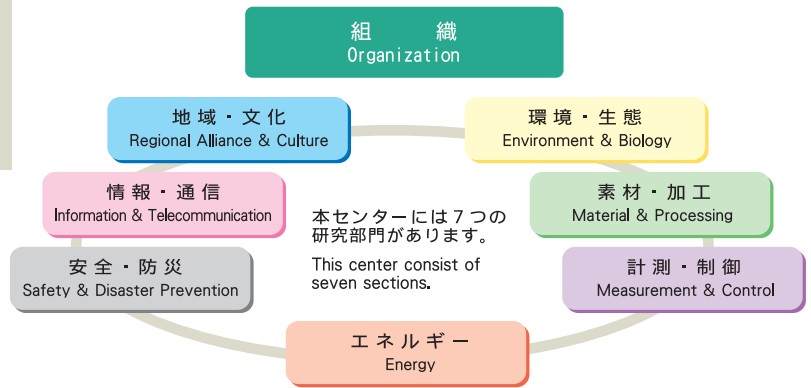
組　織
Organization

地域・文化
Regional Alliance & Culture

環境・生態
Environment & Biology

情報・通信
Information & Telecommunication

素材・加工
Material & Processing

本センターには７つの研究部門があります。

This center consist of seven sections.

安全・防災
Safety & Disaster Prevention

計測・制御
Measurement & Control

エネルギー
Energy